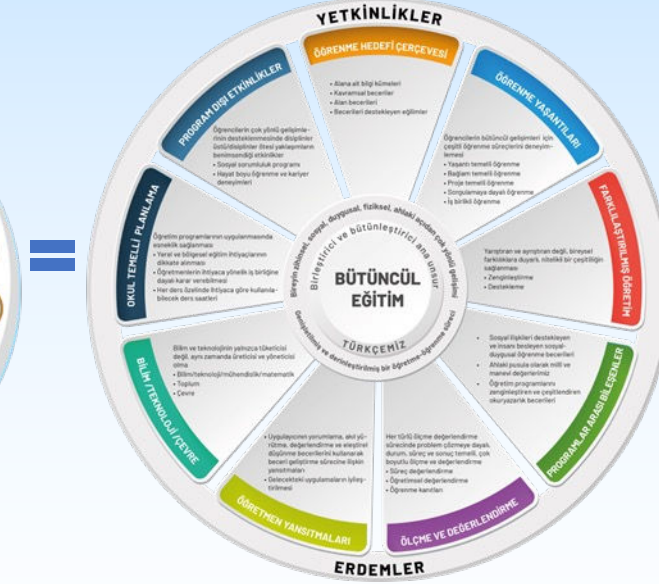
YETKİNLİKLER

ÖĞRENME HEDEFİ ÇERÇEVESİ
• Alana ait bilgi kümeleri
• Kavramsal beceriler
• Alan becerileri
• Becerileri destekleyen eğilimler

ÖĞRENME YAŞANTILARI
Öğrencilerin bütüncül gelişimleri için çeşitli öğrenme süreçlerini deneyimlemesi
• Yaşantı temelli öğrenme
• Bağlam temelli öğrenme
• Proje temelli öğrenme
• Sorgulamaya dayalı öğrenme
• İş birlikli öğrenme

FARKLILAŞTIRILMIŞ ÖĞRETİM
Yarıştıran ve ayrıştıran değil, bireysel farklılıklara duyarlı, nitelikli bir çeşitliliğin sağlanması
• Zenginleştirme
• Destekleme

PROGRAMLAR ARASI BİLEŞENLER
• Sosyal ilişkileri destekleyen ve insanı besleyen sosyal-duygusal öğrenme becerileri
• Ahlaki pusula olarak millî ve manevi değerlerimiz
• Öğretim programlarını zenginleştiren ve çeşitlendiren okuryazarlık becerileri

ÖLÇME VE DEĞERLENDİRME
Her türlü ölçme değerlendirme sürecinde problem çözmeye dayalı, durum, süreç ve sonuç temelli, çok boyutlu ölçme ve değerlendirme
• Süreç değerlendirme
• Öğretimsel değerlendirme
• Öğrenme kanıtları

ÖĞRETMEN YANSITMALARI
• Uygulayıcının yorumlama, akıl yürütme, değerlendirme ve eleştirel düşünme becerilerini kullanarak beceri geliştirme sürecine ilişkin yansıtmaları
• Gelecekteki uygulamaların iyileştirilmesi

BİLİM / TEKNOLOJİ / ÇEVRE
Bilim ve teknolojinin yalnızca tüketicisi değil, aynı zamanda üreticisi ve yöneticisi olma
• Bilim/teknoloji/mühendislik/matematik
• Toplum
• Çevre

OKUL TEMELLİ PLANLAMA
Öğretim programlarının uygulanmasında esneklik sağlanması
• Yerel ve bölgesel eğitim ihtiyaçlarının dikkate alınması
• Öğretmenlerin ihtiyaca yönelik iş birliğine dayalı karar verebilmesi
• Her ders özelinde ihtiyaca göre kullanılabilecek ders saatleri

PROGRAM DIŞI ETKİNLİKLER
Öğrencilerin çok yönlü gelişimlerinin desteklenmesinde disiplinler üstü/disiplinler ötesi yaklaşımların benimsendiği etkinlikler
• Sosyal sorumluluk programı
• Hayat boyu öğrenme ve kariyer deneyimleri

Bireyin zihinsel, sosyal, duygusal, fiziksel, ahlaki açıdan çok yönlü gelişimi
Birleştirici ve bütünleştirici ana unsur
BÜTÜNCÜL EĞİTİM
TÜRKÇEMİZ
Genişletilmiş ve derinleştirilmiş bir öğretme-öğrenme süreci

ERDEMLER